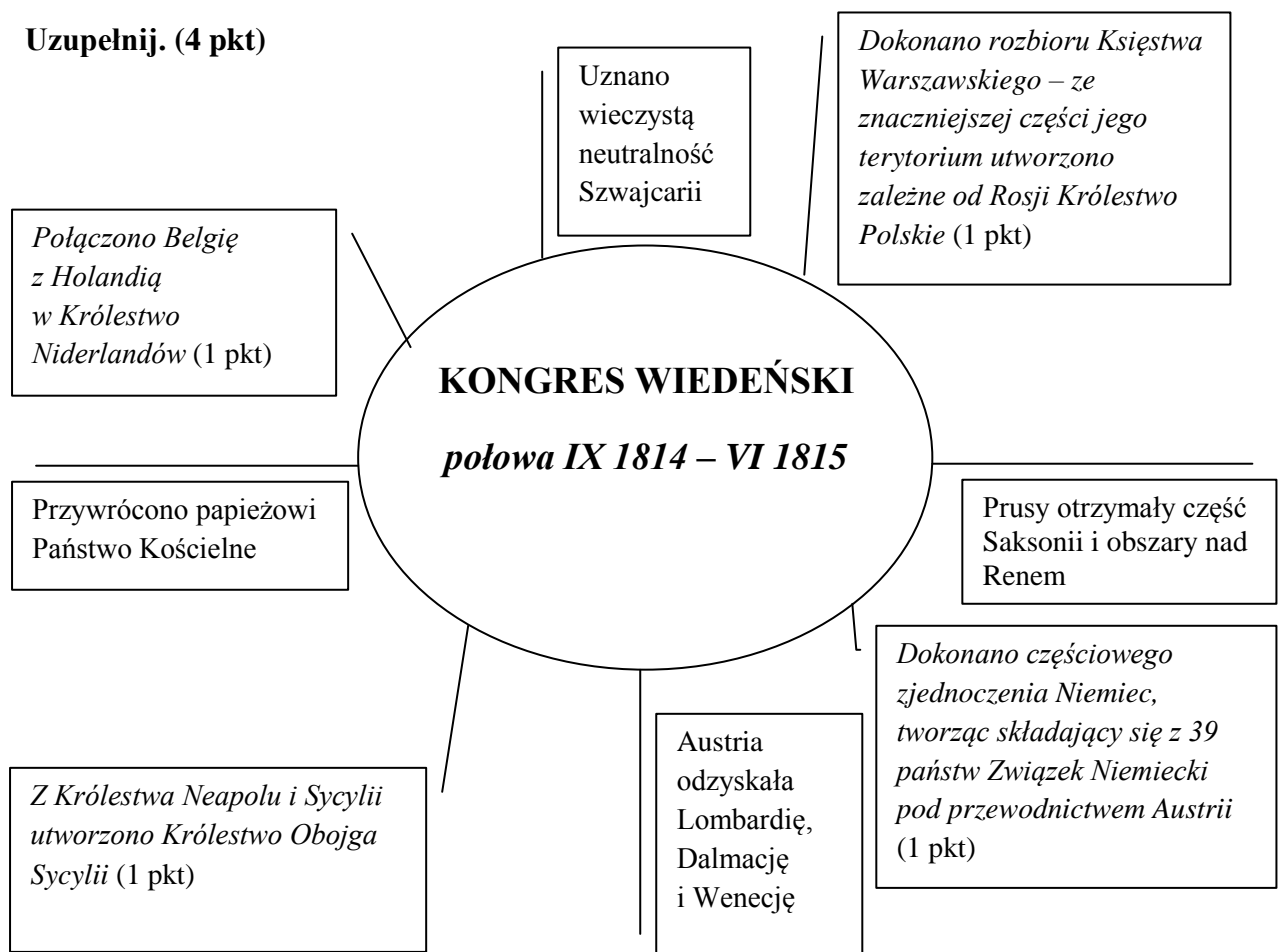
**Uzupełnij. (4 pkt)**

Uznano wieczystą neutralność Szwajcarii

*Dokonano rozbioru Księstwa Warszawskiego – ze znaczniejszej części jego terytorium utworzono zależne od Rosji Królestwo Polskie* (1 pkt)

*Połączono Belgię z Holandią w Królestwo Niderlandów* (1 pkt)

**KONGRES WIEDEŃSKI**

***połowa IX 1814 – VI 1815***

Przywrócono papieżowi Państwo Kościelne

Prusy otrzymały część Saksonii i obszary nad Renem

*Dokonano częściowego zjednoczenia Niemiec, tworząc składający się z 39 państw Związek Niemiecki pod przewodnictwem Austrii* (1 pkt)

*Z Królestwa Neapolu i Sycylii utworzono Królestwo Obojga Sycylii* (1 pkt)

Austria odzyskała Lombardię, Dalmację i Wenecję